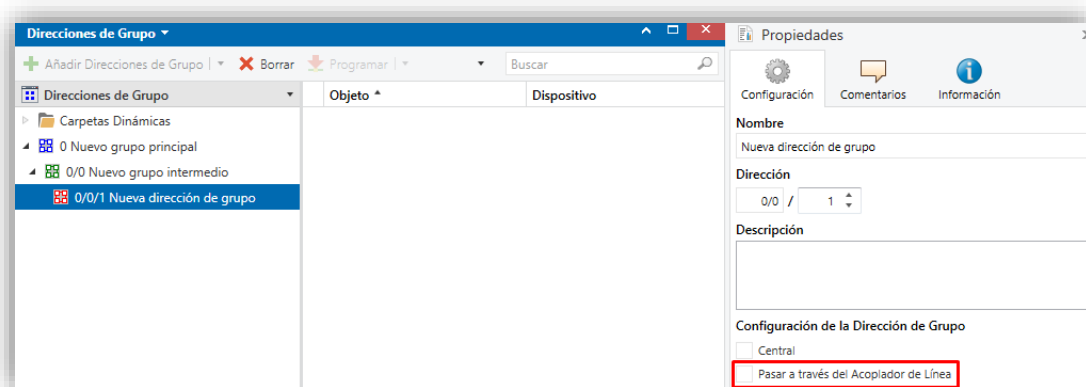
Direcciones de Grupo ▾

Añadir Direcciones de Grupo | ▾ Borrar Programar | ▾ ▾ Buscar

Direcciones de Grupo ▾

Carpetas Dinámicas

0 Nuevo grupo principal

0/0 Nuevo grupo intermedio

0/0/1 Nueva dirección de grupo

| Objeto ▴ | Dispositivo |
|---|---|

Propiedades

Configuración

Comentarios

Información

Nombre

Nueva dirección de grupo

Dirección

0/0 / 1

Descripción

Configuración de la Dirección de Grupo

Central

Pasar a través del Acoplador de Línea